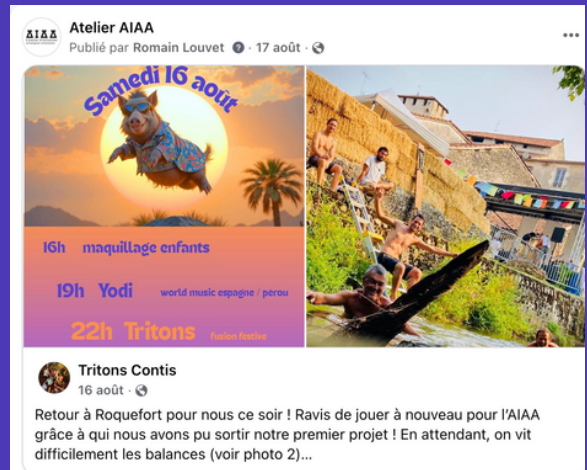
AIAA

Atelier AIAA
Publié par Romain Louvet · 17 août ·

Samedi 16 août

16h maquillage enfants

19h Yodi world music espagne / perou

22h Tritons fusion festive

Tritons Contis
16 août ·

Retour à Roquefort pour nous ce soir ! Ravis de jouer à nouveau pour l'AIAA grâce à qui nous avons pu sortir notre premier projet ! En attendant, on vit difficilement les balances (voir photo 2)...